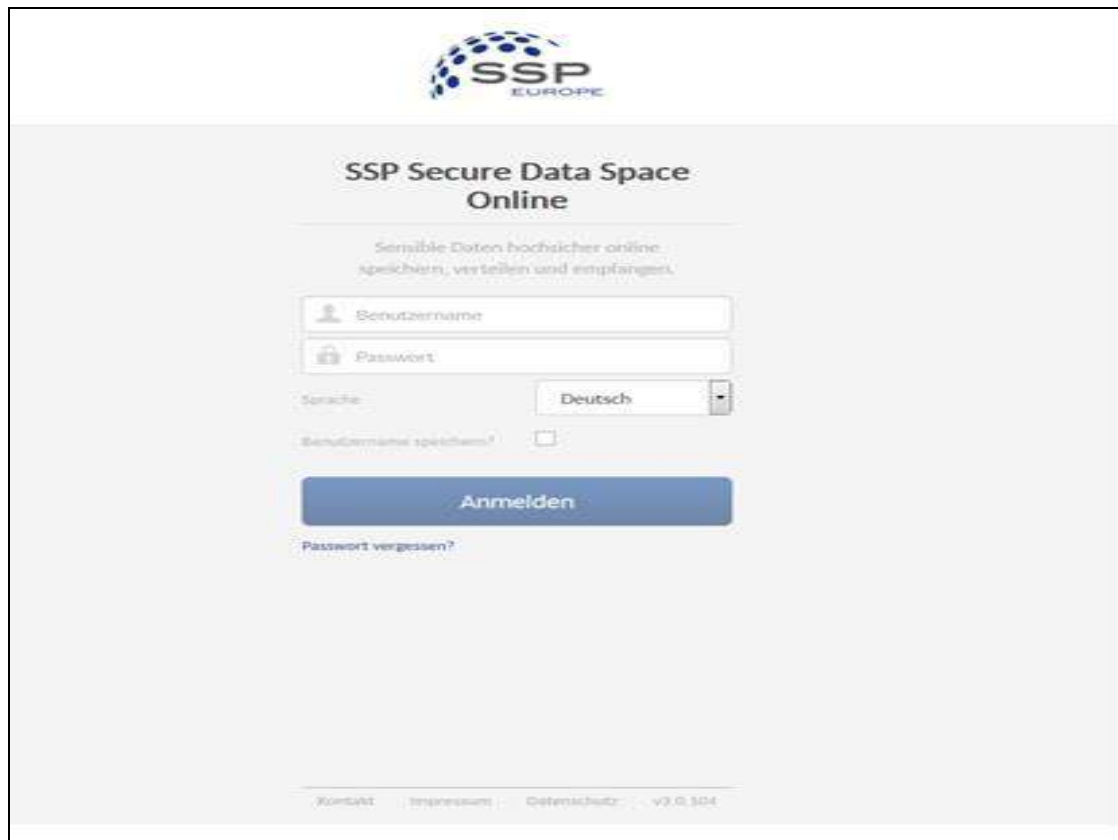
SSP
EUROPE

SSP Secure Data Space Online

Sensible Daten hochsicher online speichern, verteilen und empfangen.

Benutzername

Passwort

Sprache Deutsch

Benutzername speichern?

Anmelden

Passwort vergessen?

Kontakt Impressum Datenschutz v3.0.504